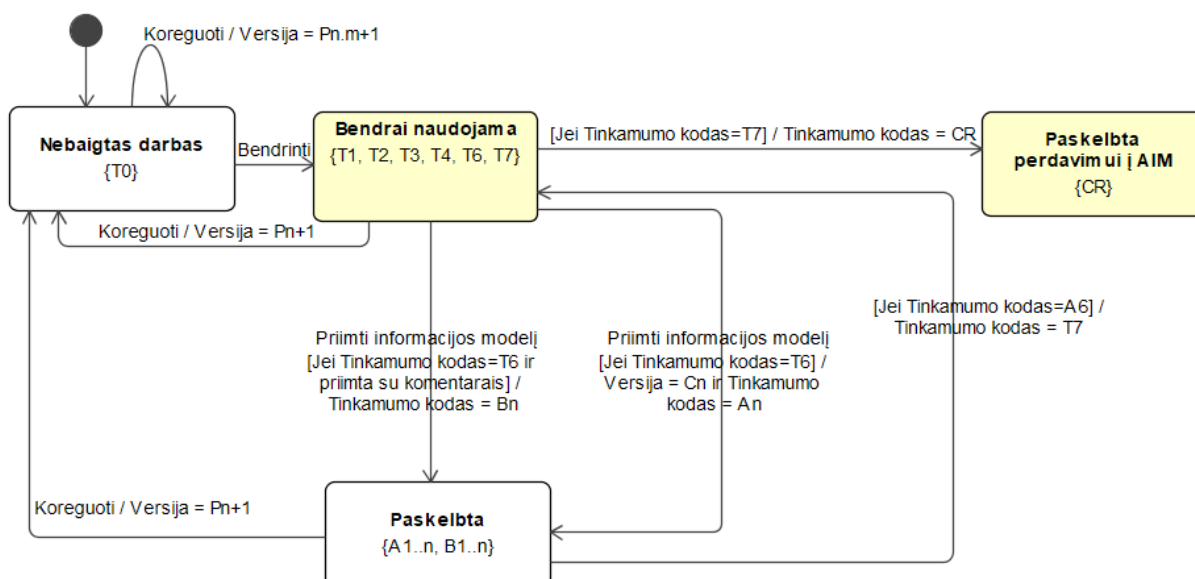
Koreguoti / Versija = Pn.m+1

Nebaigtas darbas
{T0}

Bendrinti

Bendrai naudojama
{T1, T2, T3, T4, T6, T7}

[Jei Tinkamumo kodas=T7] / Tinkamumo kodas = CR

Paskelbta perdavimui į AIM
{CR}

Koreguoti / Versija = Pn+1

[Jei Tinkamumo kodas=A6] / Tinkamumo kodas = T7

Priimti informacijos modelį [Jei Tinkamumo kodas=T6 ir priimta su komentarais] / Tinkamumo kodas = Bn

Priimti informacijos modelį [Jei Tinkamumo kodas=T6] / Versija = Cn ir Tinkamumo kodas = An

Koreguoti / Versija = Pn+1

Paskelbta
{A1..n, B1..n}